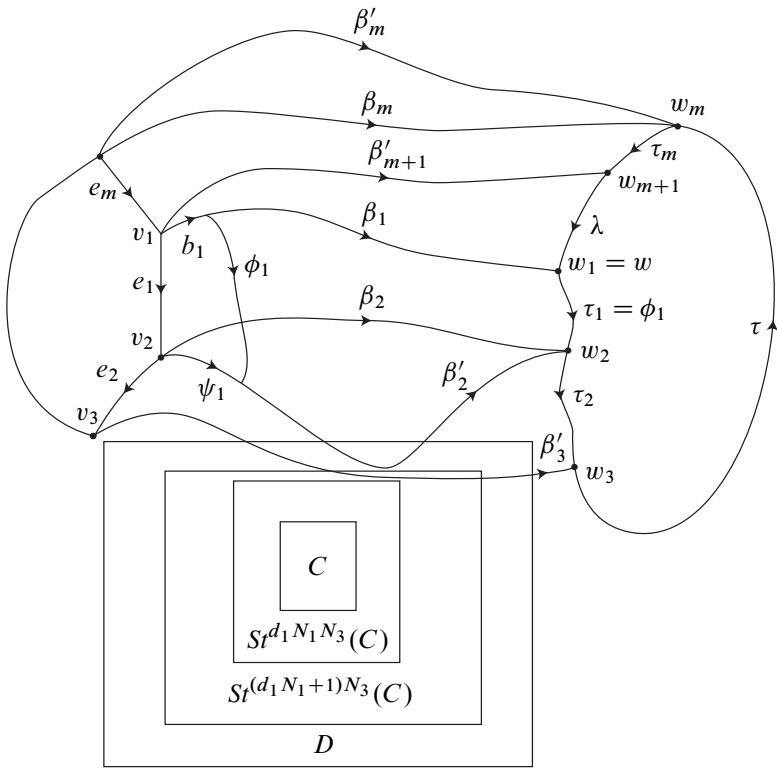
$\beta'_m$
$\beta_m$
$w_m$
$\tau_m$
$\beta'_{m+1}$
$w_{m+1}$
$e_m$
$\lambda$
$v_1$
$b_1$
$\phi_1$
$\beta_1$
$w_1 = w$
$e_1$
$\tau_1 = \phi_1$
$\beta_2$
$v_2$
$w_2$
$\tau$
$e_2$
$\psi_1$
$\beta'_2$
$\tau_2$
$v_3$
$\beta'_3$
$w_3$
$C$
$St^{d_1 N_1 N_3}(C)$
$St^{(d_1 N_1 + 1) N_3}(C)$
$D$